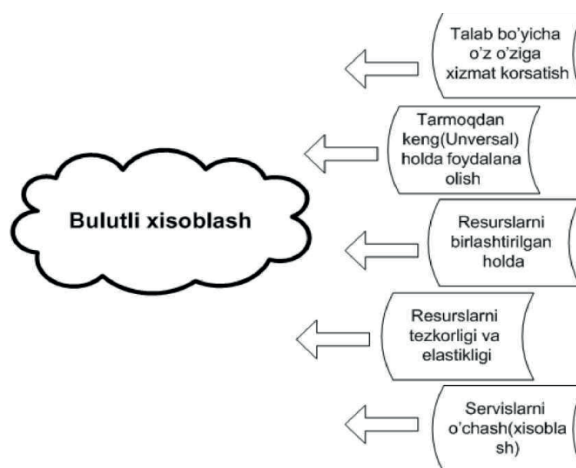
Bulutli xisoblash

Talab bo'yicha o'z o'ziga xizmat korsatish

Tarmoqdan keng(Unversal) holda foydalana olish

Resurslarni birlashtirilgan holda

Resurslarni tezkorligi va elastikligi

Servislarni o'chash(xisoblash)